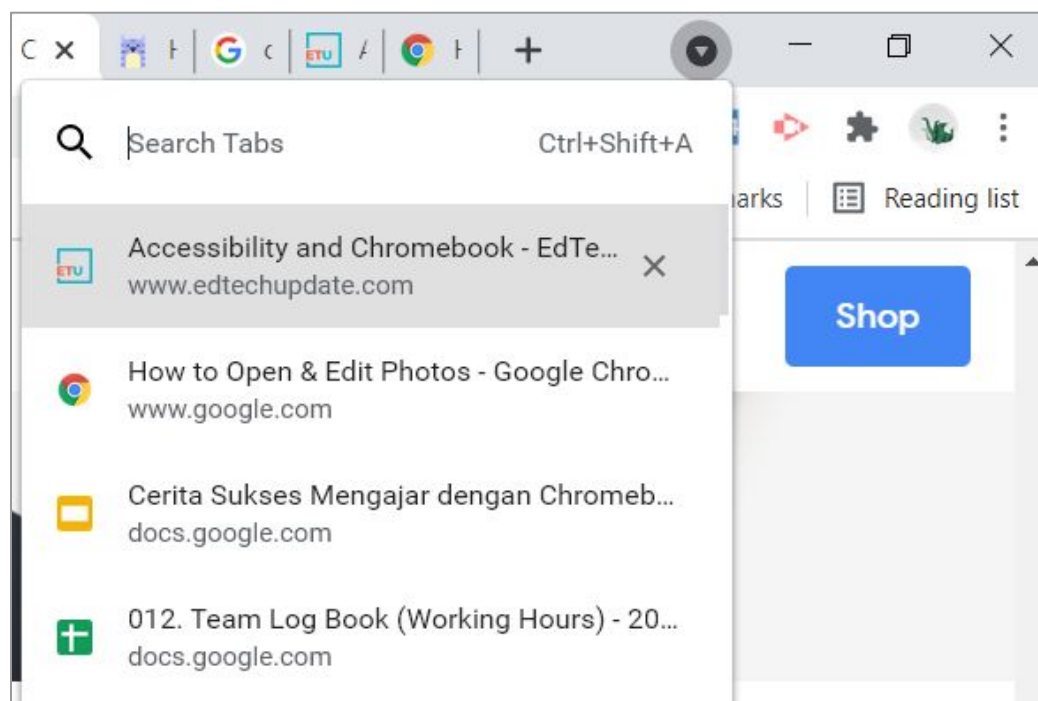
C ✕ H G ( ETU A H +

Search Tabs Ctrl+Shift+A

arks Reading list

ETU Accessibility and Chromebook - EdTe... www.edtechupdate.com ✕

Shop

How to Open & Edit Photos - Google Chro... www.google.com

Cerita Sukses Mengajar dengan Chromeb... docs.google.com

012. Team Log Book (Working Hours) - 20... docs.google.com